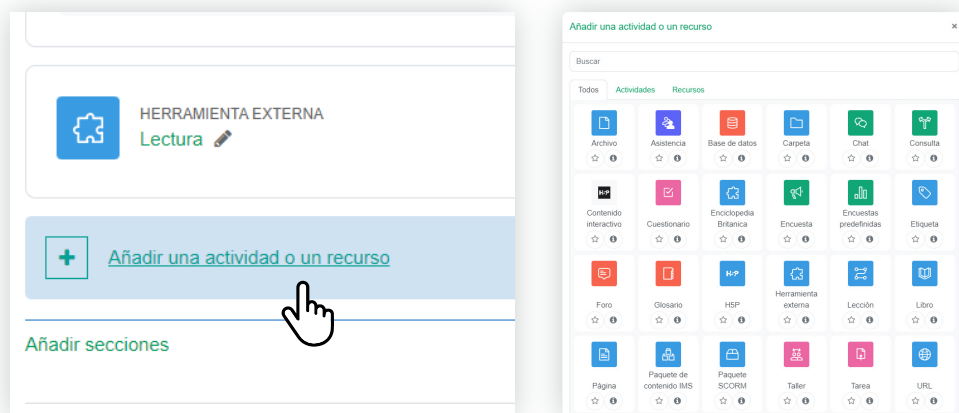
HERRAMIENTA EXTERNA
Lectura

Añadir una actividad o un recurso

Añadir secciones

Añadir una actividad o un recurso ×

Buscar

Todos Actividades Recursos

Archivo
Asistencia
Base de datos
Carpeta
Chat
Consulta
H5P
Contenido interactivo
Cuestionario
Enciclopedia Britanica
Encuesta
Encuestas predefinidas
Etiqueta
Foro
Glosario
H5P
H5P
Herramienta externa
Lección
Libro
Página
Paquete de contenido IMS
Paquete SCORM
Taller
Tarea
URL